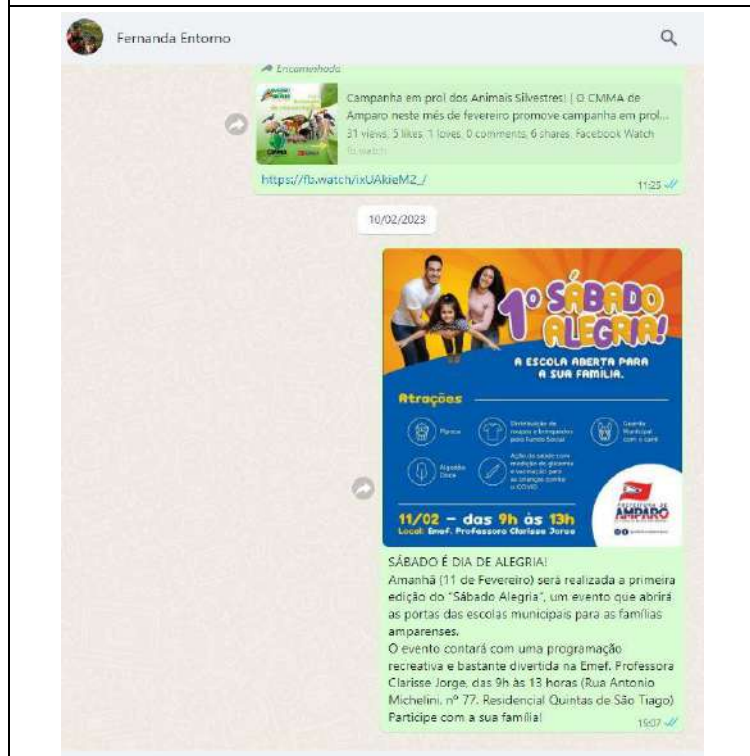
Fernanda Entorno

Encaminhada

Campanha em prol dos Animais Silvestres! | O CMMA de Amparo neste mês de fevereiro promove campanha em prol...
31 views, 5 likes, 1 loves, 0 comments, 6 shares, Facebook Watch
fb.watch

https://fb.watch/ixUAkieM2_/
11:25

10/02/2023

1º SÁBADO ALEGRIA!
A ESCOLA ABERTA PARA A SUA FAMÍLIA.

Atrações

Pipoca
Distribuição de roupas e brinquedos pelo Fundo Social
Guarda Municipal com o cão
Algodão Doce
Ação da saúde com medição de glicemia e vacinação para as crianças contra o COVID

11/02 – das 9h às 13h
Local: Emef. Professora Clarisse Jorge

PREFEITURA DE AMPARO

SÁBADO É DIA DE ALEGRIA!
Amanhã (11 de Fevereiro) será realizada a primeira edição do "Sábado Alegria", um evento que abrirá as portas das escolas municipais para as famílias amparenses.
O evento contará com uma programação recreativa e bastante divertida na Emef. Professora Clarisse Jorge, das 9h às 13 horas (Rua Antonio Michelini, nº 77, Residencial Quintas de São Tiago)
Participe com a sua família!
15:07